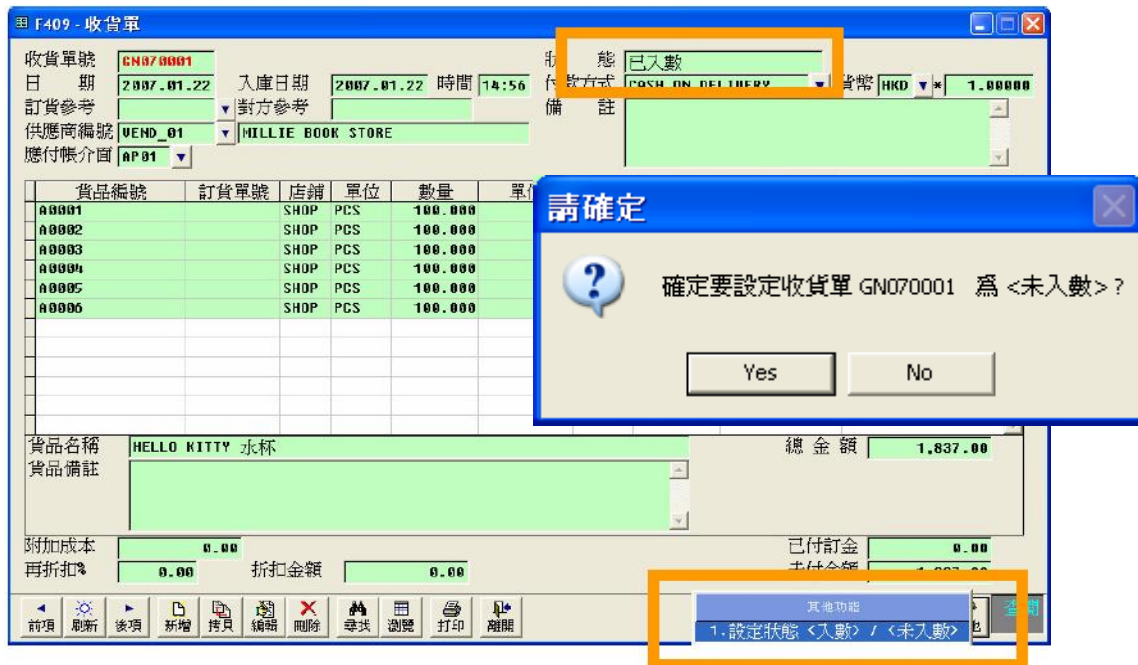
F409 - 收貨單

收貨單號 GN070001
日 期 2007.01.22 入庫日期 2007.01.22 時間 14:56
訂貨參考 對方參考
供應商編號 VEND_01 MILLIE BOOK STORE
應付帳介面 AP01

狀 態 已入數
付款方式 CASH ON DELIVERY 貨幣 HKD * 1.00000
備 註

| 貨品編號 | 訂貨單號 | 店鋪 | 單位 | 數量 | 單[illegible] |
|---|---|---|---|---|---|
| A0001 | | SHOP | PCS | 100.000 | |
| A0002 | | SHOP | PCS | 100.000 | |
| A0003 | | SHOP | PCS | 100.000 | |
| A0004 | | SHOP | PCS | 100.000 | |
| A0005 | | SHOP | PCS | 100.000 | |
| A0006 | | SHOP | PCS | 100.000 | |

請確定
確定要設定收貨單 GN070001 爲 <未入數>?
Yes No

貨品名稱 HELLO KITTY 水杯
貨品備註
總 金 額 1,837.00

附加成本 0.00
再折扣% 0.00 折扣金額 0.00
已付訂金 0.00
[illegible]

前項 刷新 後項 新增 拷貝 編輯 刪除 尋找 瀏覽 打印 離開

其他功能
1. 設定狀態 <入數> / <未入數>